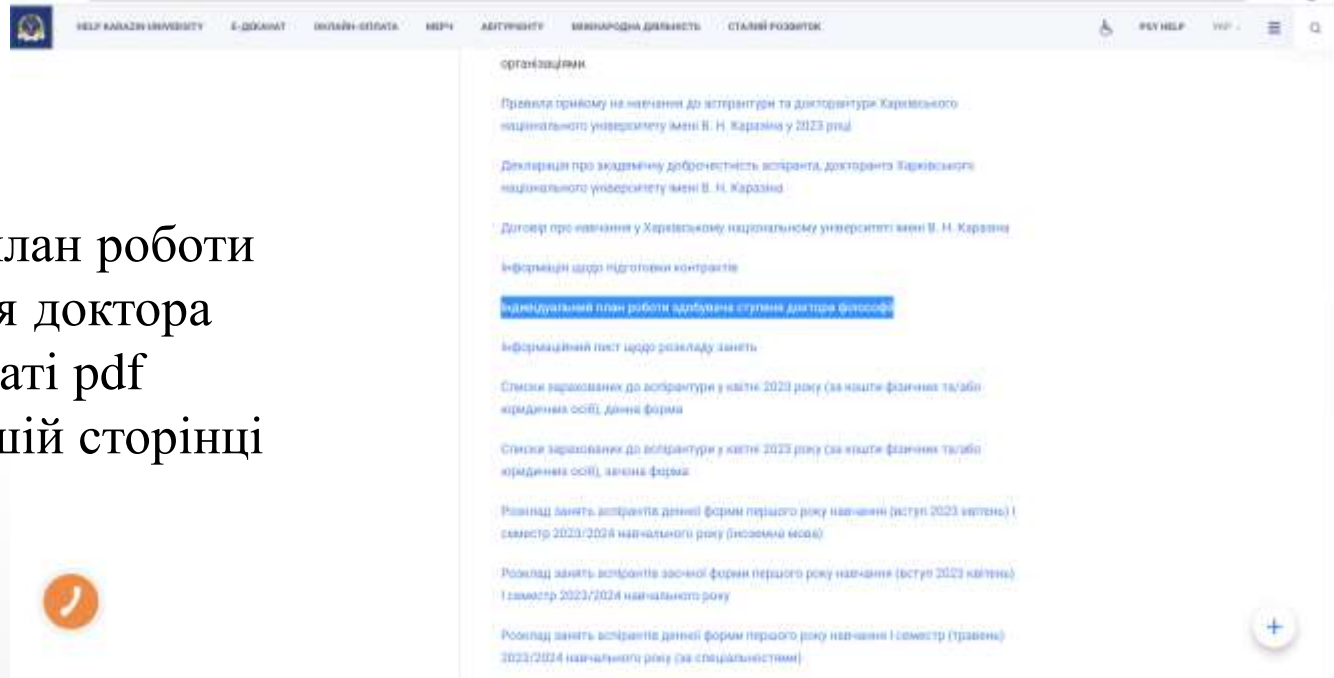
HELP KARAZIN UNIVERSITY   E-ДЕКАНАТ   ОНЛАЙН-ОПЛАТА   МЕРЧ   АБІТУРІЄНТУ   МІЖНАРОДНА ДІЯЛЬНІСТЬ   СТАЛИЙ РОЗВИТОК   PSY HELP   УКР

лан роботи
я доктора
аті pdf
ній сторінці

організаціями

Правила прийому на навчання до аспірантури та докторантури Харківського національного університету імені В. Н. Каразіна у 2023 році

Декларація про академічну доброчесність аспіранта, докторанта Харківського національного університету імені В. Н. Каразіна

Договір про навчання у Харківському національному університеті імені В. Н. Каразіна

Інформація щодо підготовки контрактів

Індивідуальний план роботи здобувача ступеня доктора філософії

Інформаційний лист щодо розкладу занять

Списки зарахованих до аспірантури у квітні 2023 року (за кошти фізичних та/або юридичних осіб), денна форма

Списки зарахованих до аспірантури у квітні 2023 року (за кошти фізичних та/або юридичних осіб), заочна форма

Розклад занять аспірантів денної форми першого року навчання (вступ 2023 квітень) І семестр 2023/2024 навчального року (іноземна мова)

Розклад занять аспірантів заочної форми першого року навчання (вступ 2023 квітень) І семестр 2023/2024 навчального року

Розклад занять аспірантів денної форми першого року навчання І семестр (травень) 2023/2024 навчального року (за спеціальностями)

+